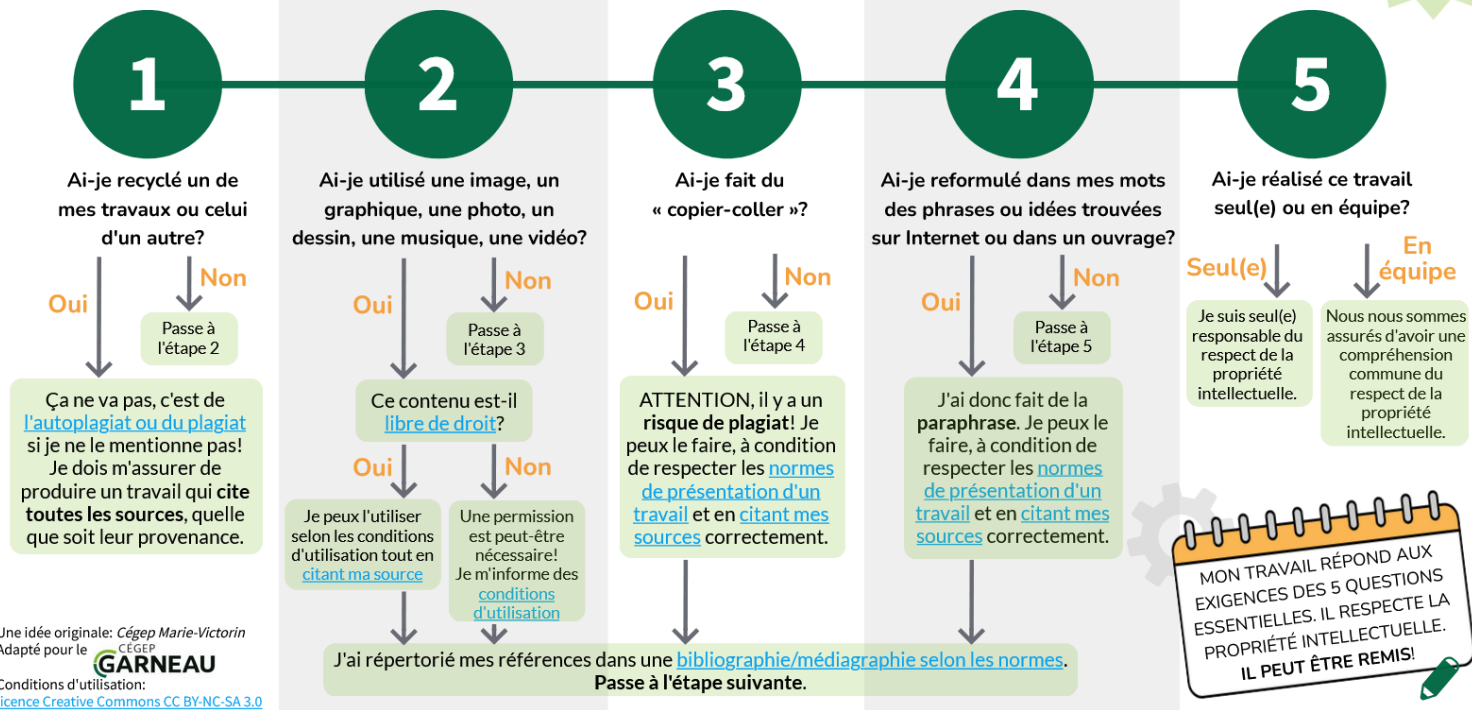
1

Ai-je recyclé un de mes travaux ou celui d'un autre?

Oui

Non

Passe à l'étape 2

Ça ne va pas, c'est de l'autoplagiat ou du plagiat si je ne le mentionne pas! Je dois m'assurer de produire un travail qui **cite toutes les sources**, quelle que soit leur provenance.

2

Ai-je utilisé une image, un graphique, une photo, un dessin, une musique, une vidéo?

Oui

Non

Passe à l'étape 3

Ce contenu est-il libre de droit?

Oui

Non

Je peux l'utiliser selon les conditions d'utilisation tout en citant ma source

Une permission est peut-être nécessaire! Je m'informe des conditions d'utilisation

3

Ai-je fait du « copier-coller »?

Oui

Non

Passe à l'étape 4

ATTENTION, il y a un **risque de plagiat**! Je peux le faire, à condition de respecter les normes de présentation d'un travail et en citant mes sources correctement.

4

Ai-je reformulé dans mes mots des phrases ou idées trouvées sur Internet ou dans un ouvrage?

Oui

Non

Passe à l'étape 5

J'ai donc fait de la **paraphrase**. Je peux le faire, à condition de respecter les normes de présentation d'un travail et en citant mes sources correctement.

5

Ai-je réalisé ce travail seul(e) ou en équipe?

Seul(e)

En équipe

Je suis seul(e) responsable du respect de la propriété intellectuelle.

Nous nous sommes assurés d'avoir une compréhension commune du respect de la propriété intellectuelle.

MON TRAVAIL RÉPOND AUX EXIGENCES DES 5 QUESTIONS ESSENTIELLES. IL RESPECTE LA PROPRIÉTÉ INTELLECTUELLE. **IL PEUT ÊTRE REMIS!**

J'ai répertorié mes références dans une bibliographie/médiagraphie selon les normes.
**Passe à l'étape suivante.**

Une idée originale: *Cégep Marie-Victorin*
Adapté pour le CÉGEP GARNEAU
Conditions d'utilisation:
icence Creative Commons CC BY-NC-SA 3.0